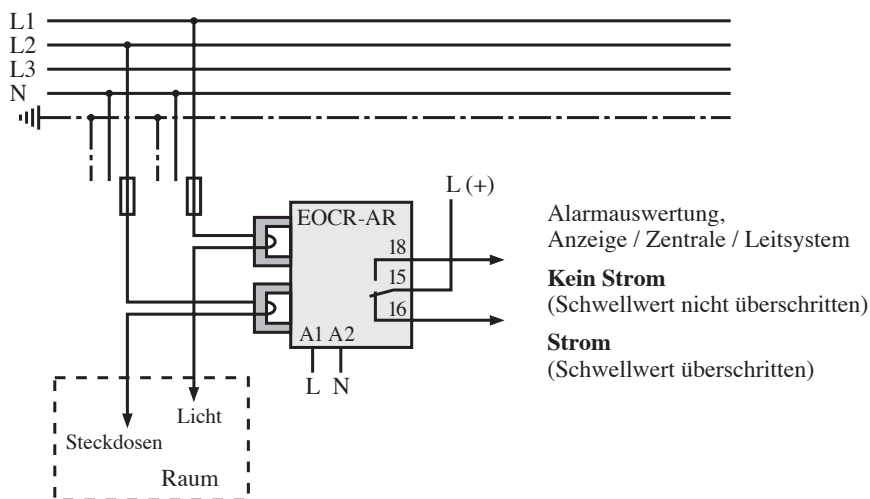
L1
L2
L3
N

EOCR-AR
18
15
16
A1 A2
L N
L (+)

Alarmauswertung,
Anzeige / Zentrale / Leitsystem

**Kein Strom**
(Schwellwert nicht überschritten)

**Strom**
(Schwellwert überschritten)

Licht
Steckdosen
Raum